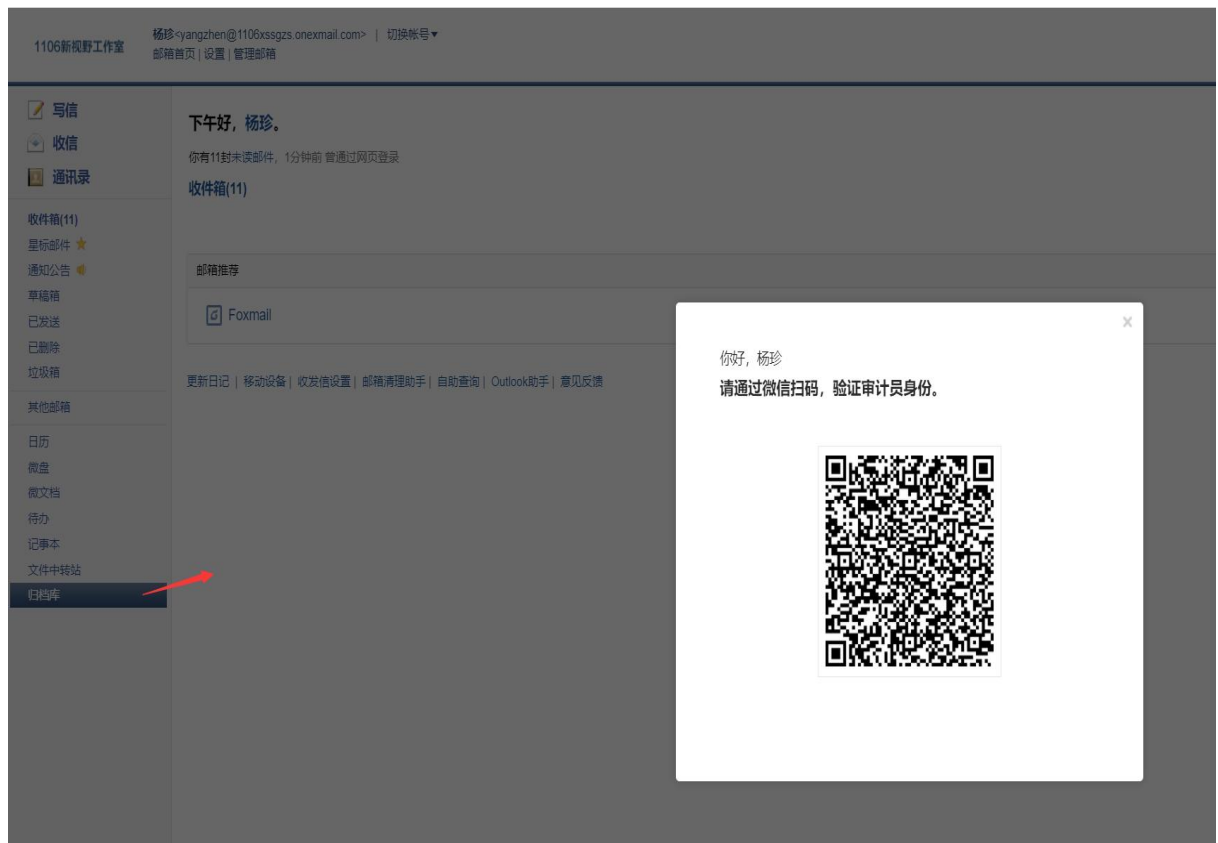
1106新视野工作室

杨珍<yangzhen@1106xssgzs.onexmail.com> | 切换帐号▾
邮箱首页 | 设置 | 管理邮箱

写信
收信
通讯录

收件箱(11)
星标邮件
通知公告
草稿箱
已发送
已删除
垃圾箱

其他邮箱

日历
微盘
微文档
待办
记事本
文件中转站
归档库

下午好，杨珍。

你有11封未读邮件，1分钟前 曾通过网页登录

收件箱(11)

邮箱推荐

Foxmail

更新日记 | 移动设备 | 收发信设置 | 邮箱清理助手 | 自助查询 | Outlook助手 | 意见反馈

×

你好，杨珍

请通过微信扫码，验证审计员身份。